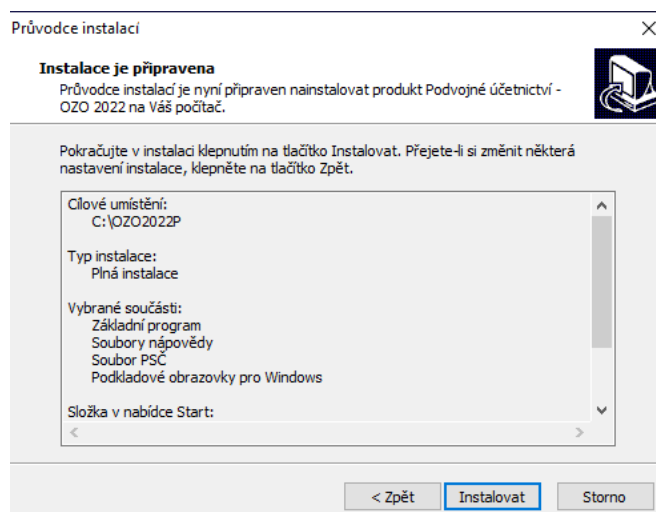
Průvodce instalací

Instalace je připravena
Průvodce instalací je nyní připraven nainstalovat produkt Podvojné účetnictví - OZO 2022 na Váš počítač.

Pokračujte v instalaci klepnutím na tlačítko Instalovat. Přejete-li si změnit některá nastavení instalace, klepněte na tlačítko Zpět.

Cílové umístění:
C:\OZO2022P

Typ instalace:
Plná instalace

Vybrané součásti:
Základní program
Soubory nápovědy
Soubor PSČ
Podkladové obrazovky pro Windows

Složka v nabídce Start:

< Zpět
Instalovat
Storno